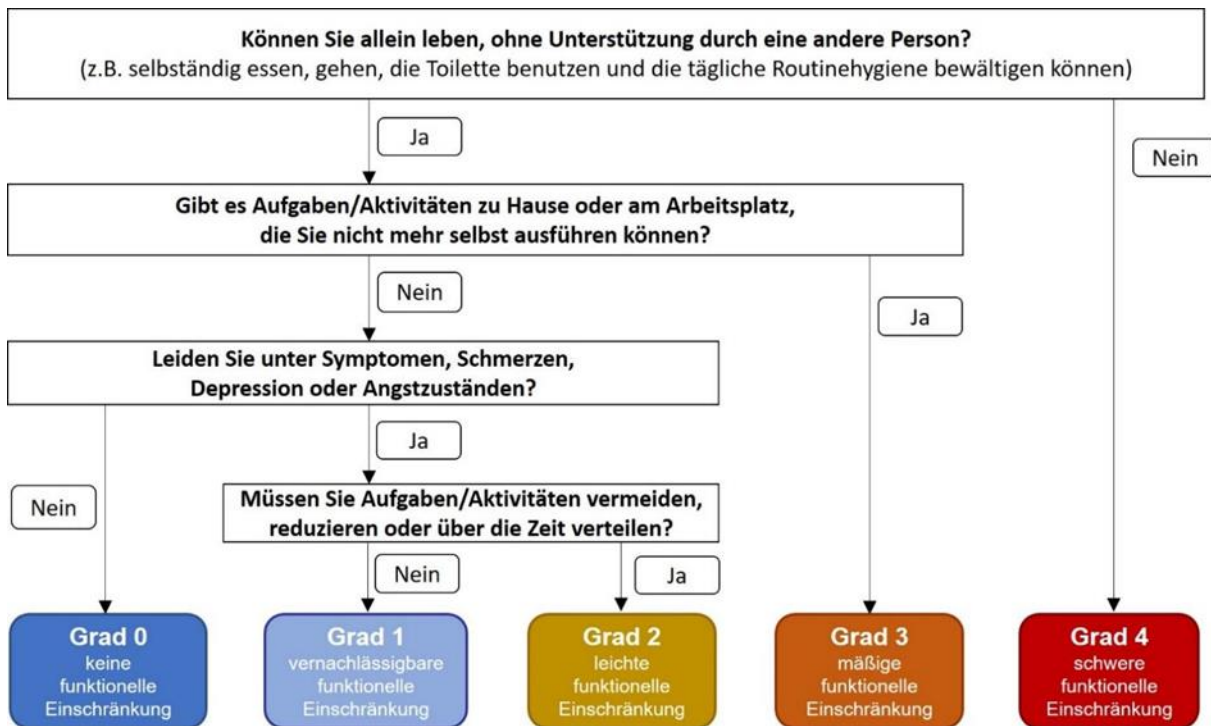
Können Sie allein leben, ohne Unterstützung durch eine andere Person?
(z.B. selbständig essen, gehen, die Toilette benutzen und die tägliche Routinehygiene bewältigen können)

Ja

Nein

Gibt es Aufgaben/Aktivitäten zu Hause oder am Arbeitsplatz, die Sie nicht mehr selbst ausführen können?

Nein

Ja

Leiden Sie unter Symptomen, Schmerzen, Depression oder Angstzuständen?

Ja

Nein

Müssen Sie Aufgaben/Aktivitäten vermeiden, reduzieren oder über die Zeit verteilen?

Nein

Ja

Grad 0
keine funktionelle Einschränkung

Grad 1
vernachlässigbare funktionelle Einschränkung

Grad 2
leichte funktionelle Einschränkung

Grad 3
mäßige funktionelle Einschränkung

Grad 4
schwere funktionelle Einschränkung